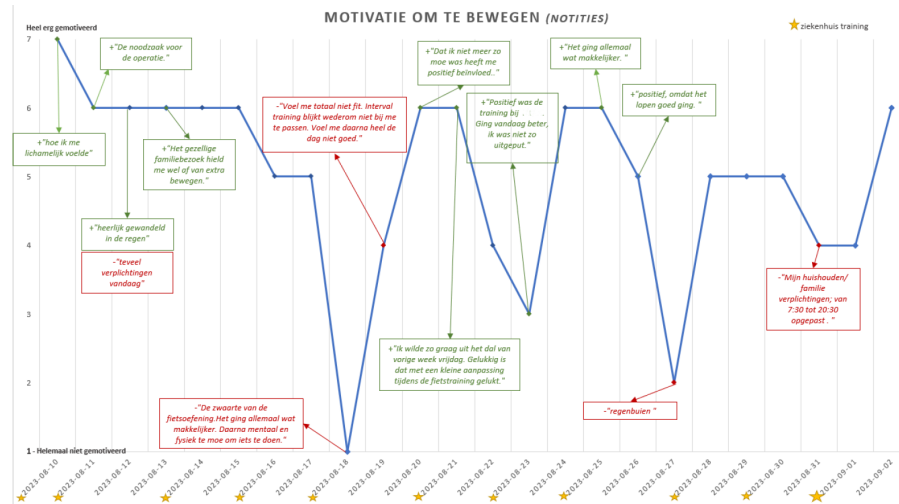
MOTIVATIE OM TE BEWEGEN (NOTITIES)

ziekenhuis training

Heel erg gemotiveerd

1 - Helemaal niet gemotiveerd

7
6
5
4
3
2
1

+"hoe ik me lichamelijk voelde"

+"De noodzaak voor de operatie."

+"Het gezellige familiebezoek hield me wel af van extra bewegen."

+"heerlijk gewandeld in de regen"

-"teveel verplichtingen vandaag"

-"Voel me totaal niet fit. Interval training blijkt wederom niet bij me te passen. Voel me daarna heel de dag niet goed."

-"De zwaarte van de fietsoefening.Het ging allemaal wat makkelijker. Daarna mentaal en fysiek te moe om iets te doen."

+"Dat ik niet meer zo moe was heeft me positief beïnvloed.."

+"Positief was de training bij . Ging vandaag beter, ik was niet zo uitgeput."

+"Ik wilde zo graag uit het dal van vorige week vrijdag. Gelukkig is dat met een kleine aanpassing tijdens de fietstraining gelukt."

+"Het ging allemaal wat makkelijker. "

+"positief, omdat het lopen goed ging. "

-"regenbuien "

-"Mijn huishouden/ familie verplichtingen; van 7:30 tot 20:30 opgepast . "

2023-08-10
2023-08-11
2023-08-12
2023-08-13
2023-08-14
2023-08-15
2023-08-16
2023-08-17
2023-08-18
2023-08-19
2023-08-20
2023-08-21
2023-08-22
2023-08-23
2023-08-24
2023-08-25
2023-08-26
2023-08-27
2023-08-28
2023-08-29
2023-08-30
2023-08-31
2023-09-01
2023-09-02